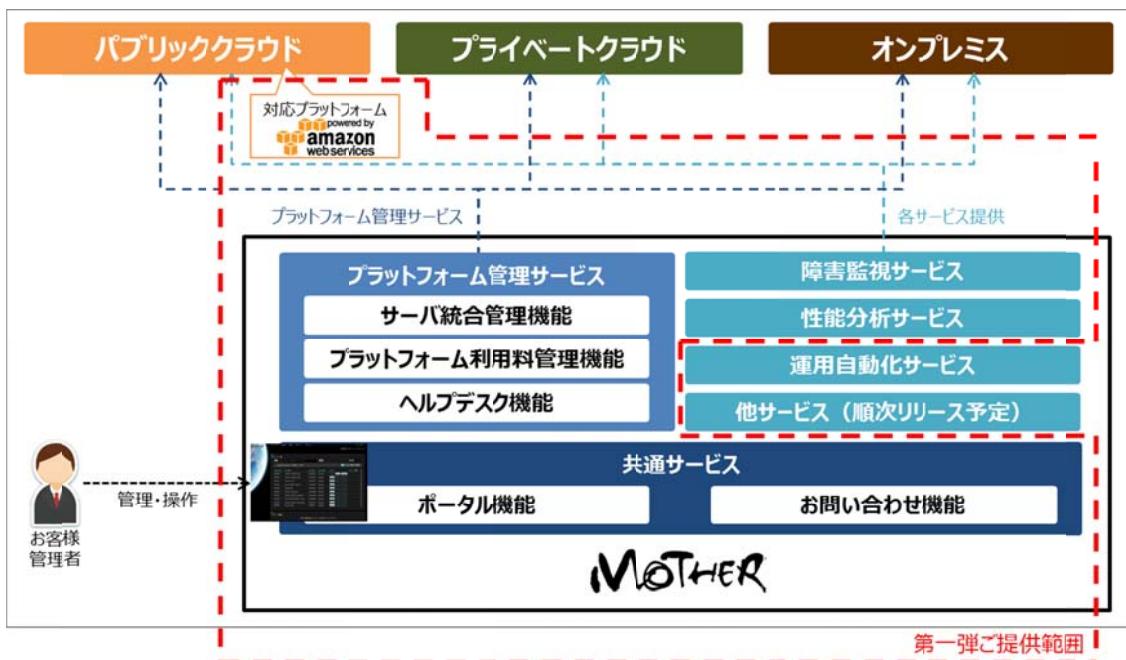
パブリッククラウド

プライベートクラウド

オンプレミス

対応プラットフォーム
powered by
amazon
web services

プラットフォーム管理サービス

各サービス提供

プラットフォーム管理サービス

サーバ統合管理機能

プラットフォーム利用料管理機能

ヘルプデスク機能

障害監視サービス

性能分析サービス

運用自動化サービス

他サービス（順次リリース予定）

共通サービス

ポータル機能

お問い合わせ機能

管理・操作

お客様
管理者

MOTHER

第一弾ご提供範囲